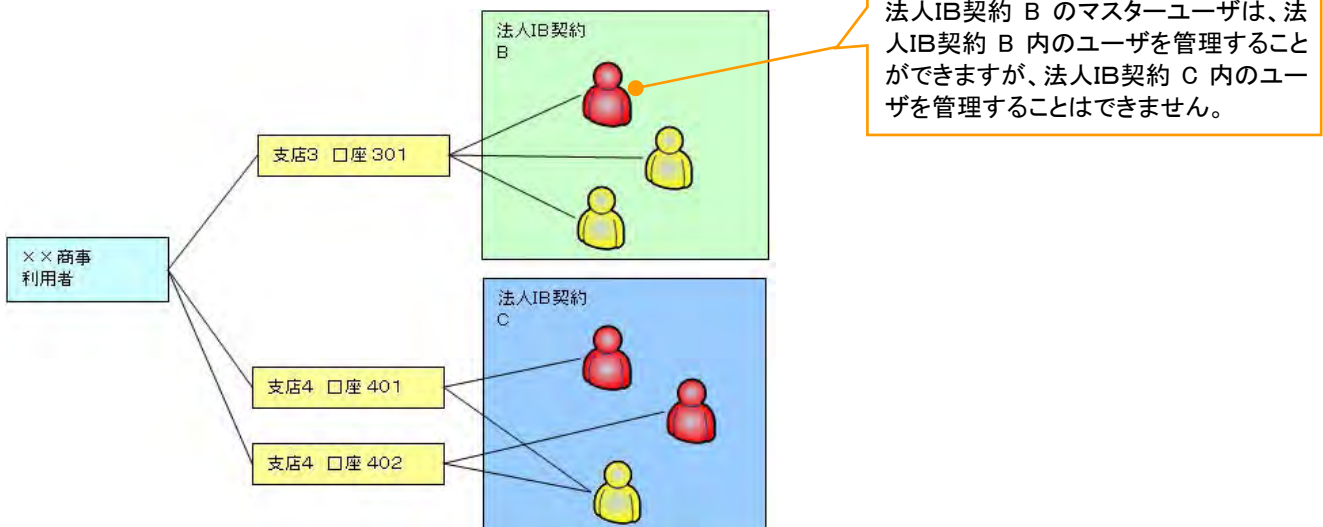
法人IB契約 B のマスターユーザは、法人IB契約 B 内のユーザを管理することができますが、法人IB契約 C 内のユーザを管理することはできません。

法人IB契約
B

支店3 口座 301

××商事
利用者

法人IB契約
C

支店4 口座 401

支店4 口座 402